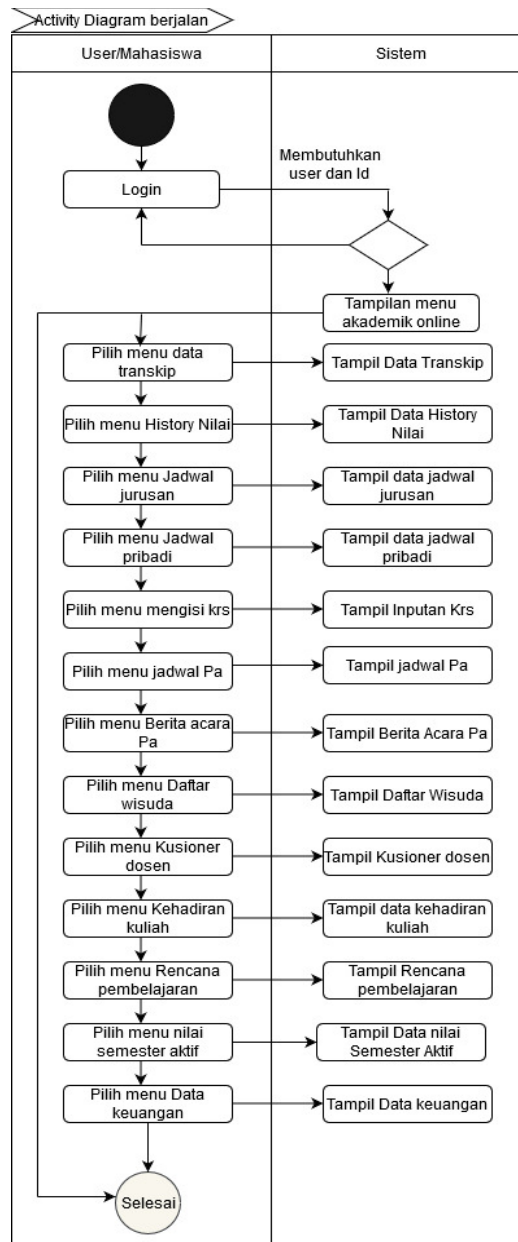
Activity Diagram berjalan

User/Mahasiswa

Sistem

Login

Membutuhkan user dan Id

Tampilan menu akademik online

Pilih menu data transkip

Tampil Data Transkip

Pilih menu History Nilai

Tampil Data History Nilai

Pilih menu Jadwal jurusan

Tampil data jadwal jurusan

Pilih menu Jadwal pribadi

Tampil data jadwal pribadi

Pilih menu mengisi krs

Tampil Inputan Krs

Pilih menu jadwal Pa

Tampil jadwal Pa

Pilih menu Berita acara Pa

Tampil Berita Acara Pa

Pilih menu Daftar wisuda

Tampil Daftar Wisuda

Pilih menu Kusioner dosen

Tampil Kusioner dosen

Pilih menu Kehadiran kuliah

Tampil data kehadiran kuliah

Pilih menu Rencana pembelajaran

Tampil Rencana pembelajaran

Pilih menu nilai semester aktif

Tampil Data nilai Semester Aktif

Pilih menu Data keuangan

Tampil Data keuangan

Selesai